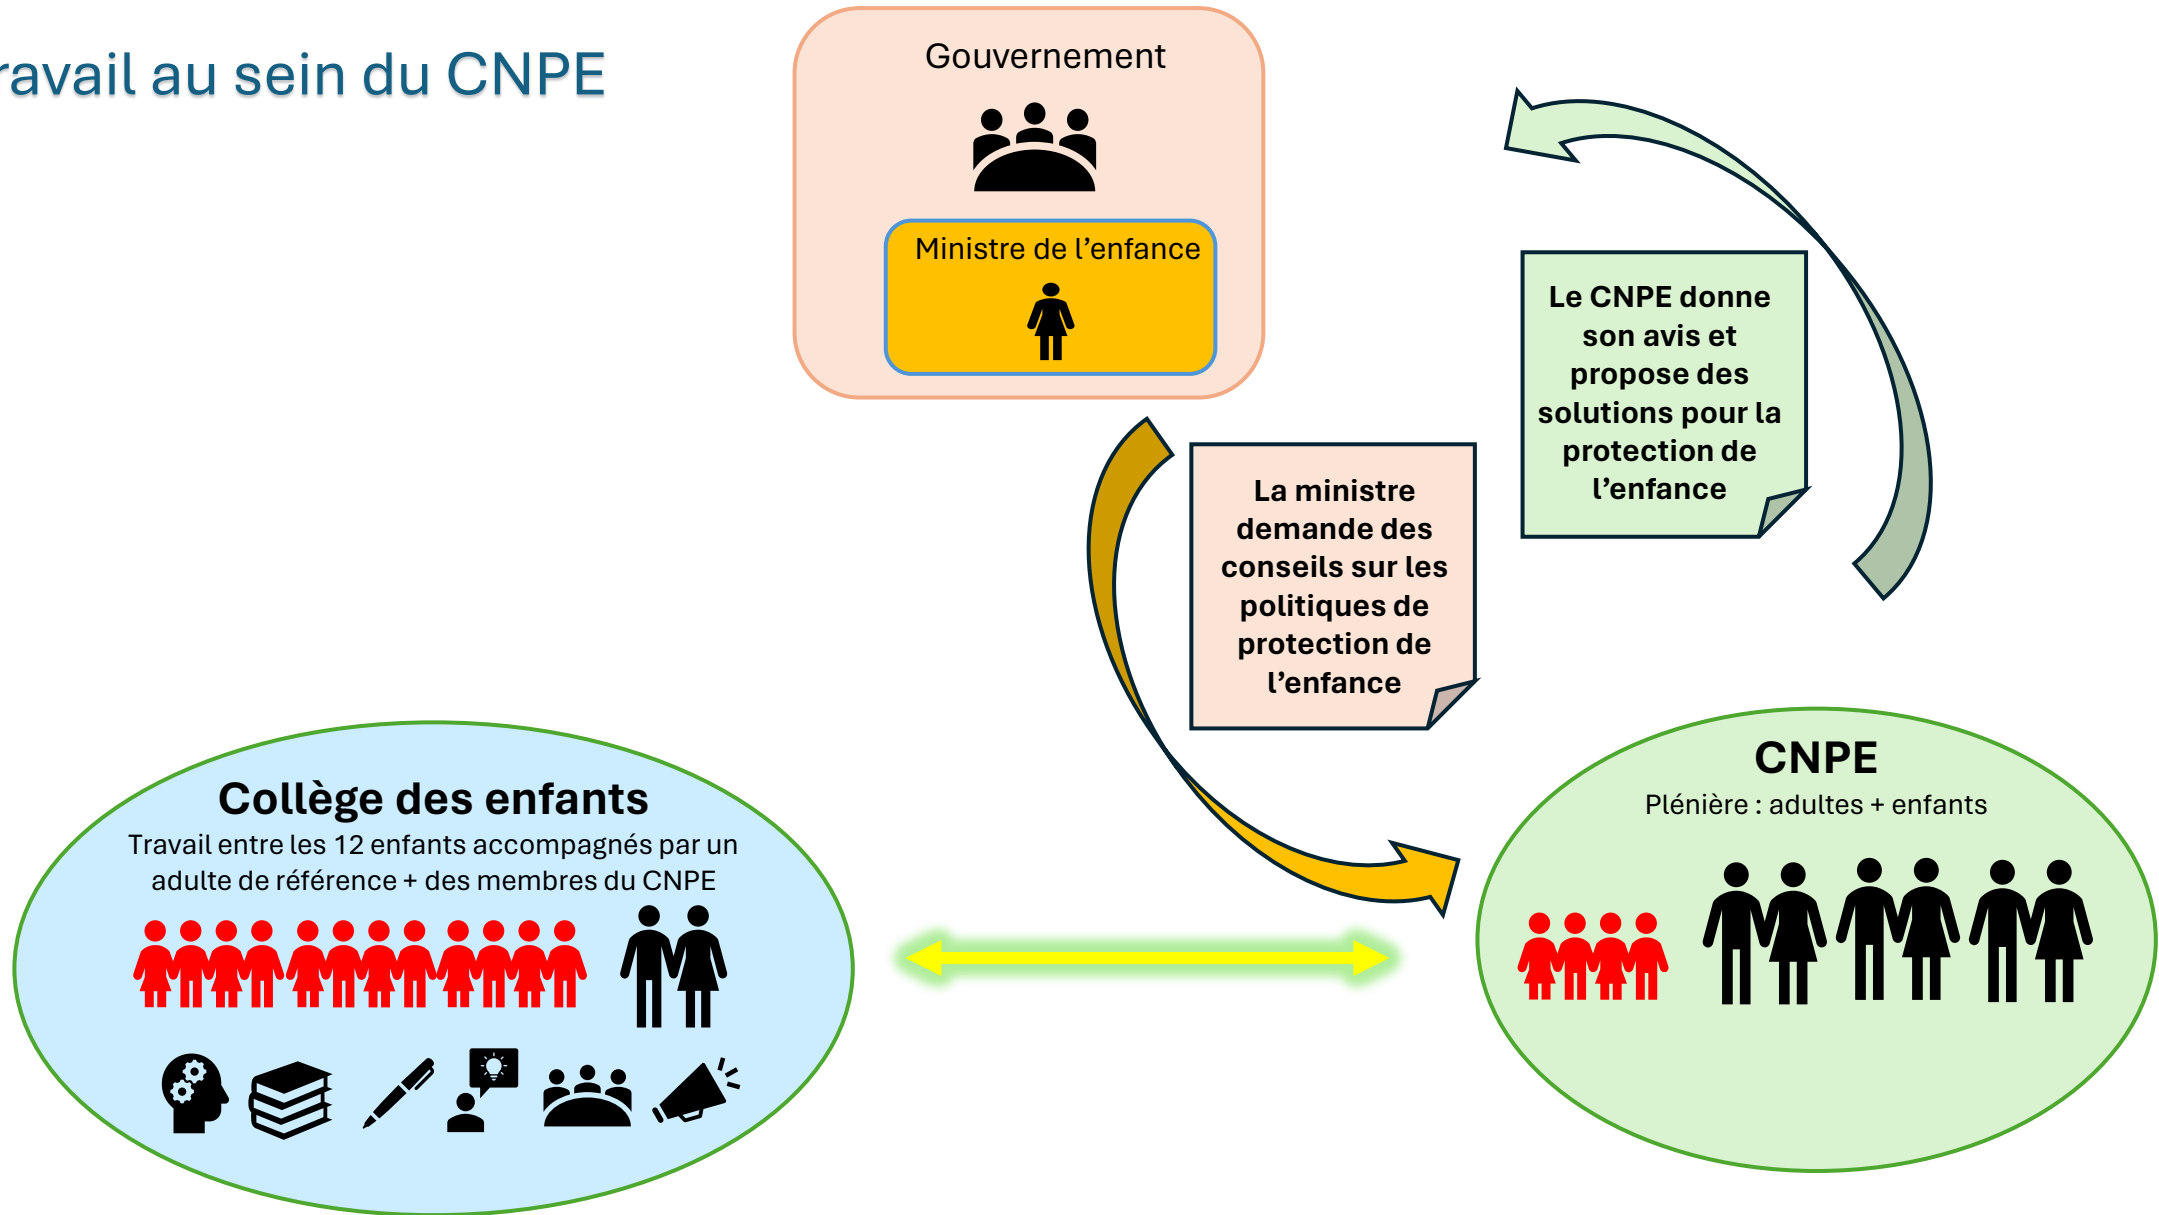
ravail au sein du CNPE

Gouvernement

Ministre de l’enfance

Le CNPE donne son avis et propose des solutions pour la protection de l’enfance

La ministre demande des conseils sur les politiques de protection de l’enfance

CNPE
Plénière : adultes + enfants

Collège des enfants
Travail entre les 12 enfants accompagnés par un adulte de référence + des membres du CNPE